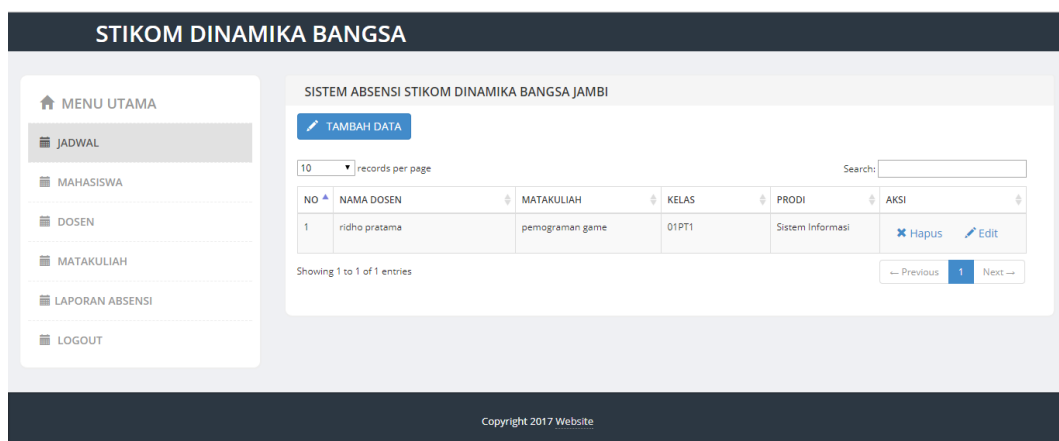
STIKOM DINAMIKA BANGSA

MENU UTAMA

JADWAL

MAHASISWA

DOSEN

MATAKULIAH

LAPORAN ABSENSI

LOGOUT

SISTEM ABSENSI STIKOM DINAMIKA BANGSA JAMBI

TAMBAH DATA

10 records per page

Search:

| NO | NAMA DOSEN | MATAKULIAH | KELAS | PRODI | AKSI |
|---|---|---|---|---|---|
| 1 | ridho pratama | pemograman game | 01PT1 | Sistem Informasi | ✖ Hapus Edit |

Showing 1 to 1 of 1 entries

← Previous 1 Next →

Copyright 2017 Website